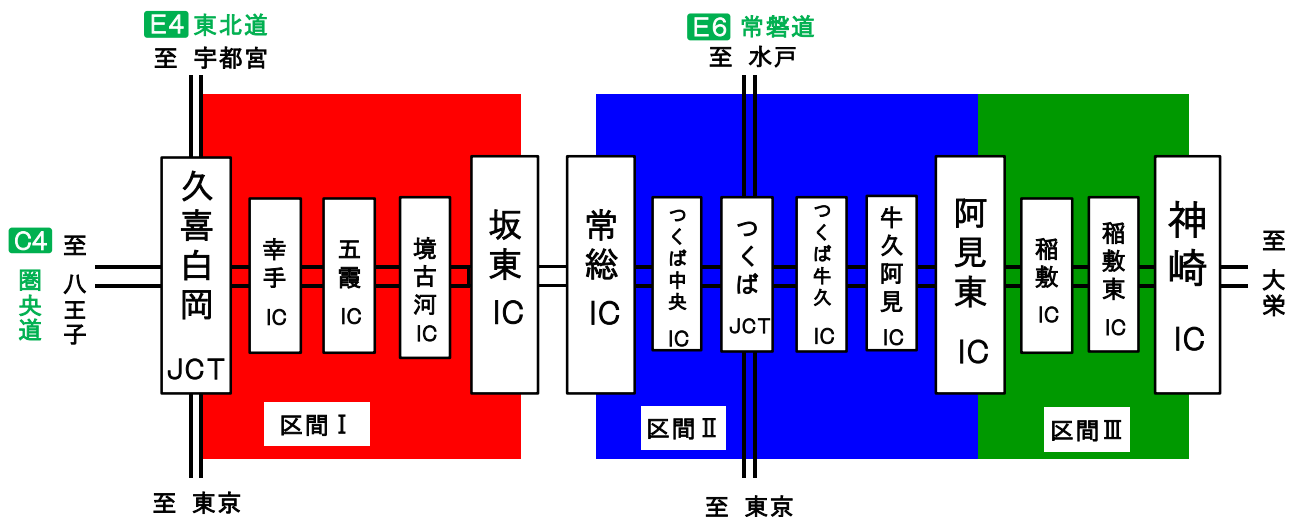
E4 東北道
至 宇都宮

E6 常磐道
至 水戸

C4 圏央道
至 八王子

久喜白岡 JCT

幸手 IC

五霞 IC

境古河 IC

坂東 IC

常総 IC

つくば中央 IC

つくば JCT

つくば牛久 IC

牛久阿見 IC

阿見東 IC

稲敷 IC

稲敷東 IC

神崎 IC

至 大栄

区間Ⅰ

区間Ⅱ

区間Ⅲ

至 東京

至 東京